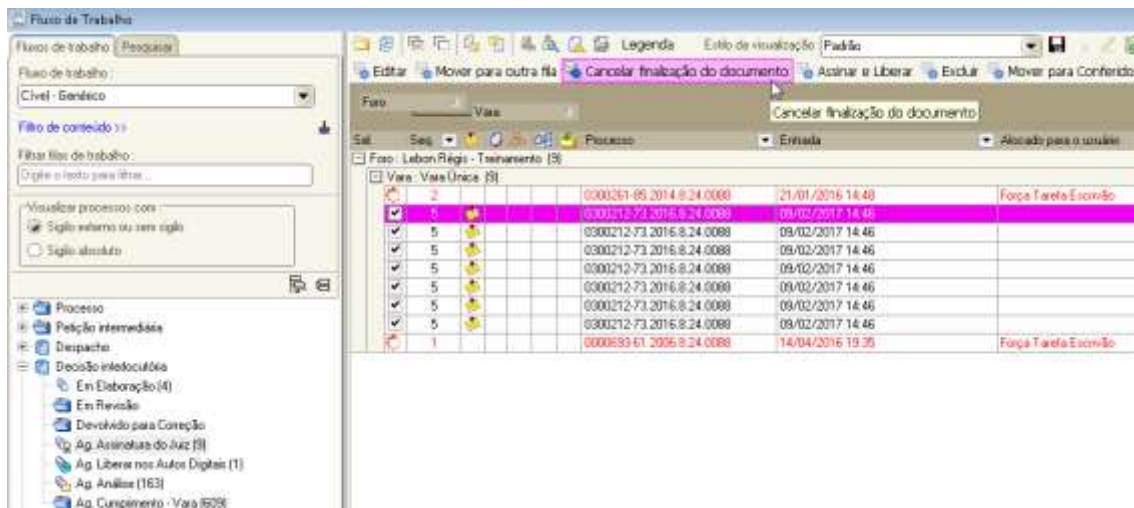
Fluxo de Trabalho

Fluxos de trabalho | Pesquisar

Fluxo de trabalho:

Cível - Genérico

Filtro de conteúdo >>

Filtrar filas de trabalho:

Digite o texto para filtrar...

Visualizar processos com:

Sigilo externo ou sem sigilo

Sigilo absoluto

Processo
Petição intermediária
Despacho
Decisão interlocutória
Em Elaboração (4)
Em Revisão
Devolvido para Correção
Ag. Assinatura do Juiz (9)
Ag. Liberar nos Autos Digitais (1)
Ag. Análise (163)
Ag. Cumprimento - Vara (609)

Legenda Estilo de visualização: Padrão

Editar | Mover para outra fila | Cancelar finalização do documento | Assinar e Liberar | Excluir | Mover para Conferido

Foro | Vara

Cancelar finalização do documento

| Sel | Seq | Processo | Entrada | Alocado para o usuário |
|---|---|---|---|---|
| Foro : Lebon Régis - Treinamento (9) | | | | |
| Vara : Vara Única (9) | | | | |
| | 2 | 0300261-85.2014.8.24.0088 | 21/01/2016 14:48 | Força Tarefa Escrivão |
| ✔ | 5 | 0300212-73.2016.8.24.0088 | 09/02/2017 14:46 | |
| ✔ | 5 | 0300212-73.2016.8.24.0088 | 09/02/2017 14:46 | |
| ✔ | 5 | 0300212-73.2016.8.24.0088 | 09/02/2017 14:46 | |
| ✔ | 5 | 0300212-73.2016.8.24.0088 | 09/02/2017 14:46 | |
| ✔ | 5 | 0300212-73.2016.8.24.0088 | 09/02/2017 14:46 | |
| ✔ | 5 | 0300212-73.2016.8.24.0088 | 09/02/2017 14:46 | |
| ✔ | 5 | 0300212-73.2016.8.24.0088 | 09/02/2017 14:46 | |
| | 1 | 0000693-61.2006.8.24.0088 | 14/04/2016 19:35 | Força Tarefa Escrivão |